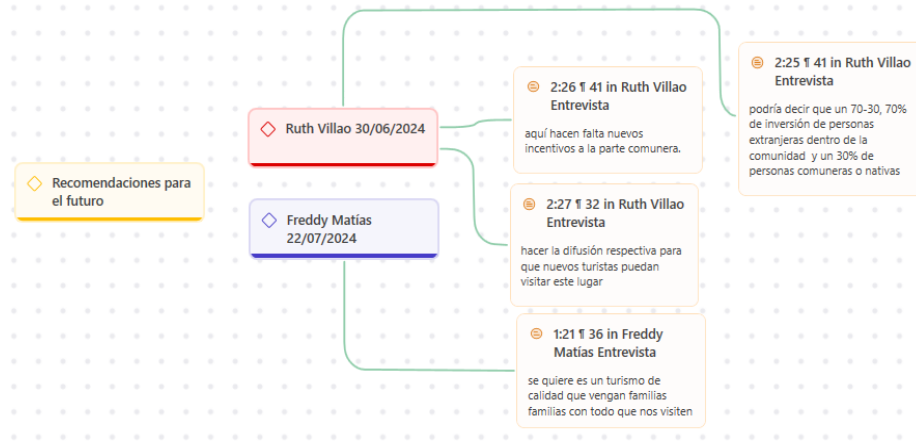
Recomendaciones para el futuro

Ruth Villao 30/06/2024

Freddy Matías 22/07/2024

2:25 ¶ 41 in Ruth Villao Entrevista

podría decir que un 70-30, 70% de inversión de personas extranjeras dentro de la comunidad y un 30% de personas comuneras o nativas

2:26 ¶ 41 in Ruth Villao Entrevista

aquí hacen falta nuevos incentivos a la parte comunera.

2:27 ¶ 32 in Ruth Villao Entrevista

hacer la difusión respectiva para que nuevos turistas puedan visitar este lugar

1:21 ¶ 36 in Freddy Matías Entrevista

se quiere es un turismo de calidad que vengan familias familias con todo que nos visiten